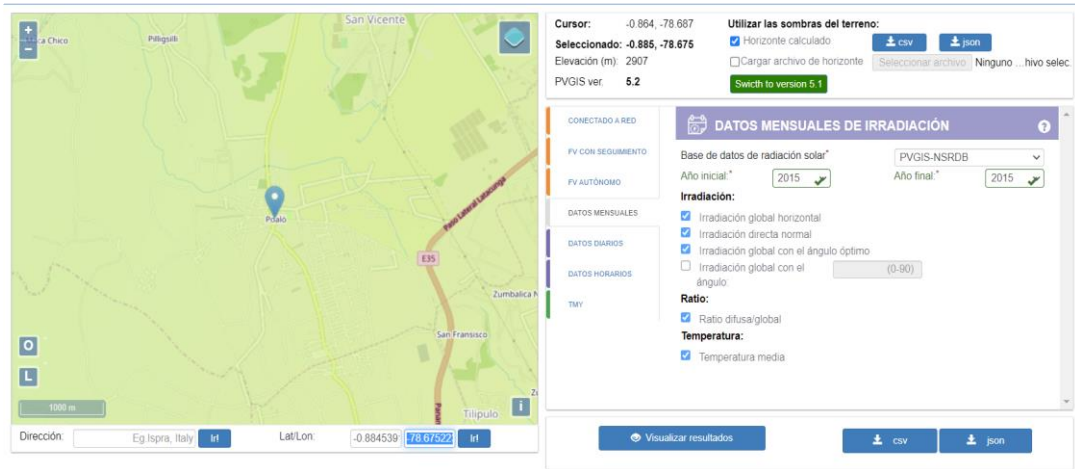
+
−
a Chico
Pilligsilli
San Vicente
Pulalo
Paso Lateral Latacunga
E35
Zumbalica N
San Fransisco
Tilipulo
Panam
Zu
O
L
1000 m
i
Dirección: Eg Ispra, Italy Ir!
Lat/Lon: -0.884539 -78.67522 Ir!

Cursor: -0.864, -78.687
Seleccionado: -0.885, -78.675
Elevación (m): 2907
PVGIS ver. 5.2

Utilizar las sombras del terreno:
Horizonte calculado
csv
json
Cargar archivo de horizonte
Seleccionar archivo Ninguno ...hivo selec.
Swicth to version 5.1

CONECTADO A RED
FV CON SEGUIMIENTO
FV AUTÓNOMO
DATOS MENSUALES
DATOS DIARIOS
DATOS HORARIOS
TMY

DATOS MENSUALES DE IRRADIACIÓN
?
Base de datos de radiación solar* PVGIS-NSRDB
Año inicial:* 2015
Año final:* 2015
Irradiación:
Irradiación global horizontal
Irradiación directa normal
Irradiación global con el ángulo óptimo
Irradiación global con el ángulo: (0-90)
Ratio:
Ratio difusa/global
Temperatura:
Temperatura media

Visualizar resultados
csv
json